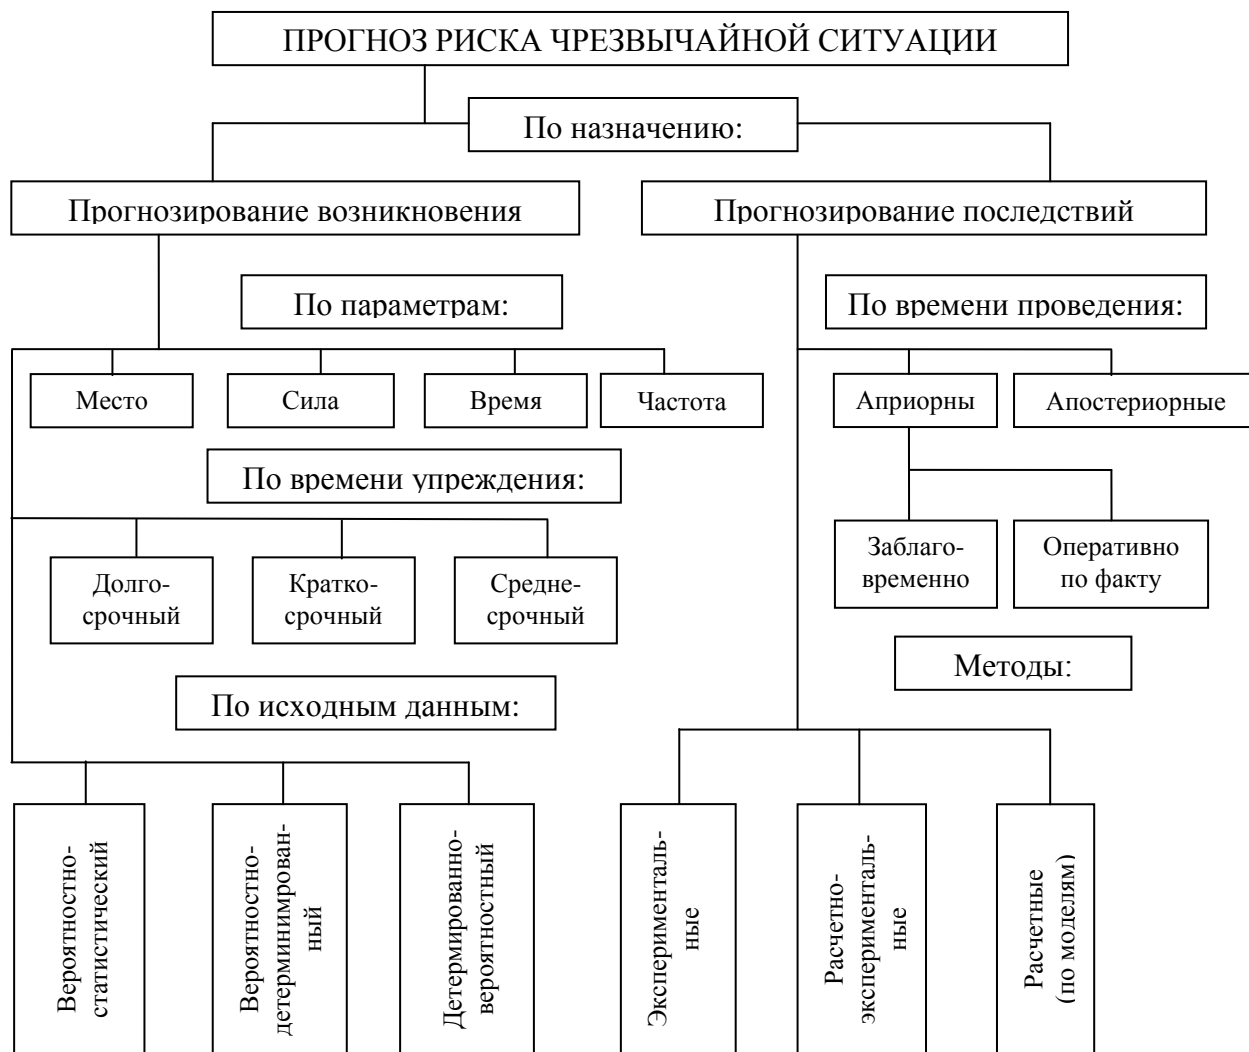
ПРОГНОЗ РИСКА ЧРЕЗВЫЧАЙНОЙ СИТУАЦИИ

По назначению:

Прогнозирование возникновения

Прогнозирование последствий

По параметрам:

Место

Сила

Время

Частота

По времени упреждения:

Долгосрочный

Краткосрочный

Среднесрочный

По исходным данным:

Вероятностно-статистический

Вероятностно-детерминимированный

Детермированно-вероятностный

По времени проведения:

Априорны

Апостериорные

Заблаговременно

Оперативно по факту

Методы:

Эксперименталь-ные

Расчетно-эксперименталь-ные

Расчетные (по моделям)